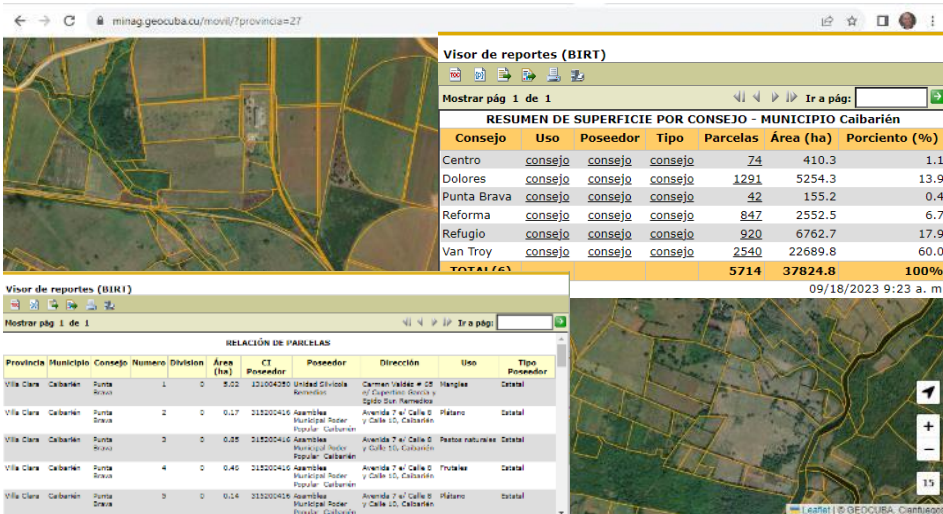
minag.geocuba.cu/movil/?provincia=27

Visor de reportes (BIRT)

Mostrar pág 1 de 1

Ir a pág:

RESUMEN DE SUPERFICIE POR CONSEJO - MUNICIPIO Caibarién

| Consejo | Uso | Poseedor | Tipo | Parcelas | Área (ha) | Porciento (%) |
|---|---|---|---|---|---|---|
| Centro | consejo | consejo | consejo | 74 | 410.3 | 1.1 |
| Dolores | consejo | consejo | consejo | 1291 | 5254.3 | 13.9 |
| Punta Brava | consejo | consejo | consejo | 42 | 155.2 | 0.4 |
| Reforma | consejo | consejo | consejo | 847 | 2552.5 | 6.7 |
| Refugio | consejo | consejo | consejo | 920 | 6762.7 | 17.9 |
| Van Troy | consejo | consejo | consejo | 2540 | 22689.8 | 60.0 |
| TOTAL(6) | | | | 5714 | 37824.8 | 100% |

09/18/2023 9:23 a. m

Visor de reportes (BIRT)

Mostrar pág 1 de 1

Ir a pág:

RELACIÓN DE PARCELAS

| Provincia | Municipio | Consejo | Numero | Division | Área (ha) | CI Poseedor | Poseedor | Dirección | Uso | Tipo Poseedor |
|---|---|---|---|---|---|---|---|---|---|---|
| Villa Clara | Caibarién | Punta Brava | 1 | 0 | 5.02 | 131004250 | Unidad Silvícola Remedios | Carmen Valdez # 25 e/ Cupertino Rocha y Egido Sur, Remedios | Mangles | Estatal |
| Villa Clara | Caibarién | Punta Brava | 2 | 0 | 0.17 | 315200416 | Asamblea Municipal Poder Popular Caibarién | Avenida 7 e/ Calle 8 y Calle 10, Caibarién | Plátano | Estatal |
| Villa Clara | Caibarién | Punta Brava | 3 | 0 | 0.35 | 315200416 | Asamblea Municipal Poder Popular Caibarién | Avenida 7 e/ Calle 8 y Calle 10, Caibarién | Pastos naturales | Estatal |
| Villa Clara | Caibarién | Punta Brava | 4 | 0 | 0.46 | 315200416 | Asamblea Municipal Poder Popular Caibarién | Avenida 7 e/ Calle 8 y Calle 10, Caibarién | Frutales | Estatal |
| Villa Clara | Caibarién | Punta Brava | 5 | 0 | 0.14 | 315200416 | Asamblea Municipal Poder Popular Caibarién | Avenida 7 e/ Calle 8 y Calle 10, Caibarién | Plátano | Estatal |

+
−
15
Leaflet | © GEOCUBA, Cienfuegos